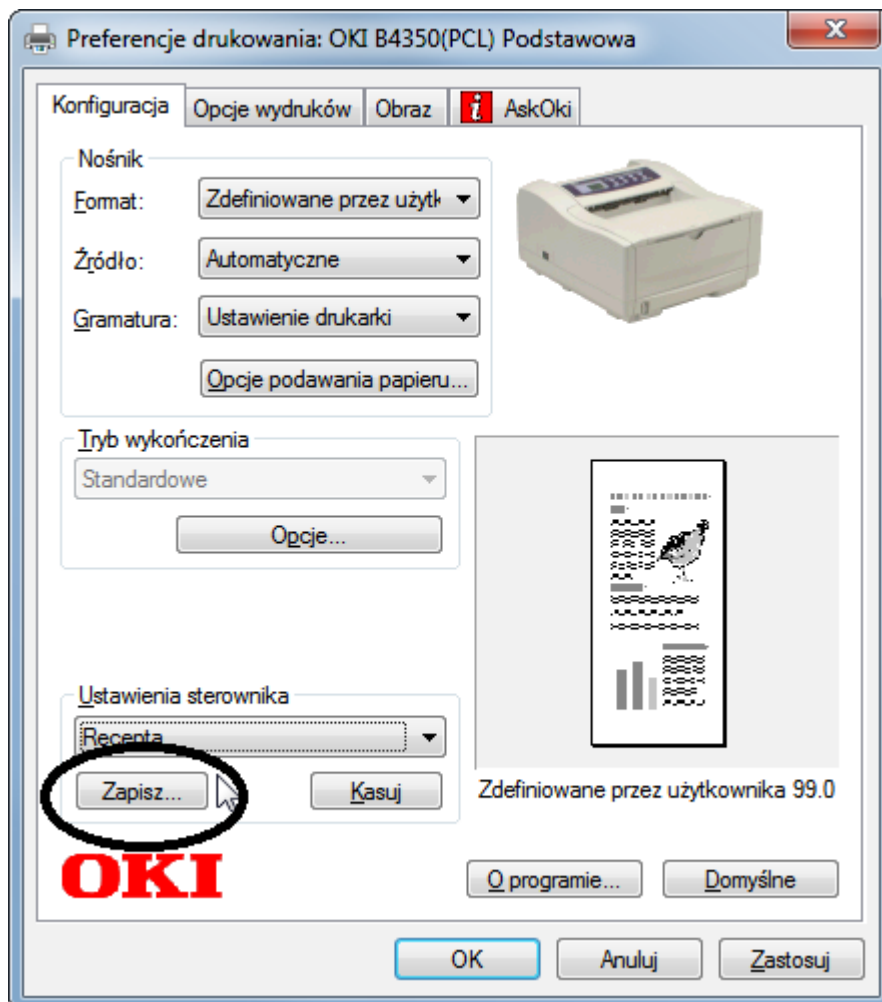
Preferencje drukowania: OKI B4350(PCL) Podstawowa

Konfiguracja | Opcje wydruków | Obraz | AskOki

Nośnik
Format: Zdefiniowane przez użytk
Źródło: Automatyczne
Gramatura: Ustawienie drukarki
Opcje podawania papieru...

Tryb wykończenia
Standardowe
Opcje...

Ustawienia sterownika
Recepta
Zapisz...
Kasuj

Zdefiniowane przez użytkownika 99.0

OKI

O programie...
Domyślne

OK
Anuluj
Zastosuj